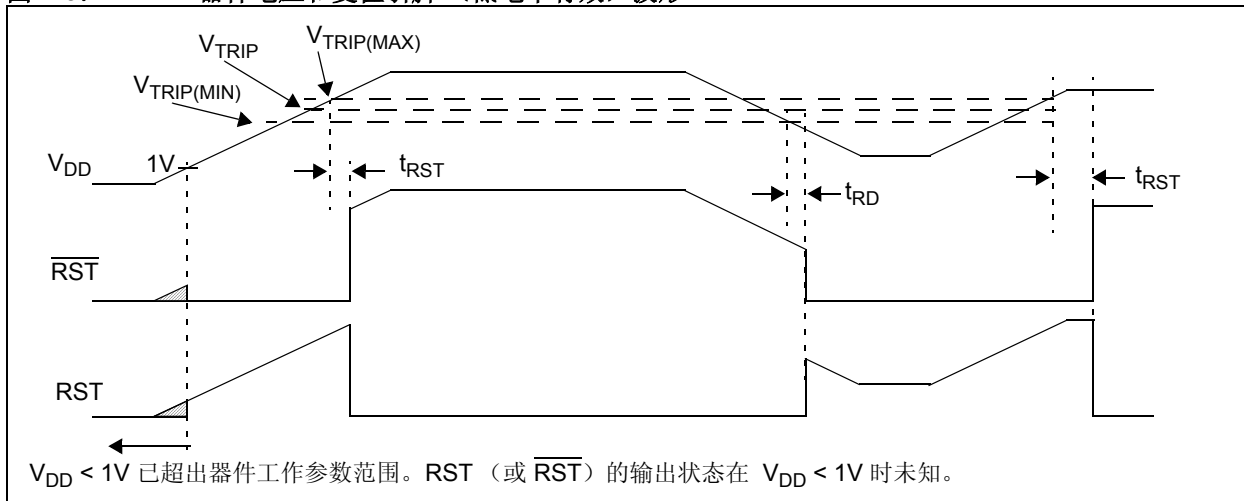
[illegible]

$V_{TRIP}$ $V_{TRIP(MAX)}$

$V_{TRIP(MIN)}$

$V_{DD}$ 1V

$t_{RST}$

$t_{RD}$

$t_{RST}$

$\overline{RST}$

RST

$V_{DD}$ < 1V 已超出器件工作参数范围。RST （或 $\overline{RST}$）的输出状态在 $V_{DD}$ < 1V 时未知。